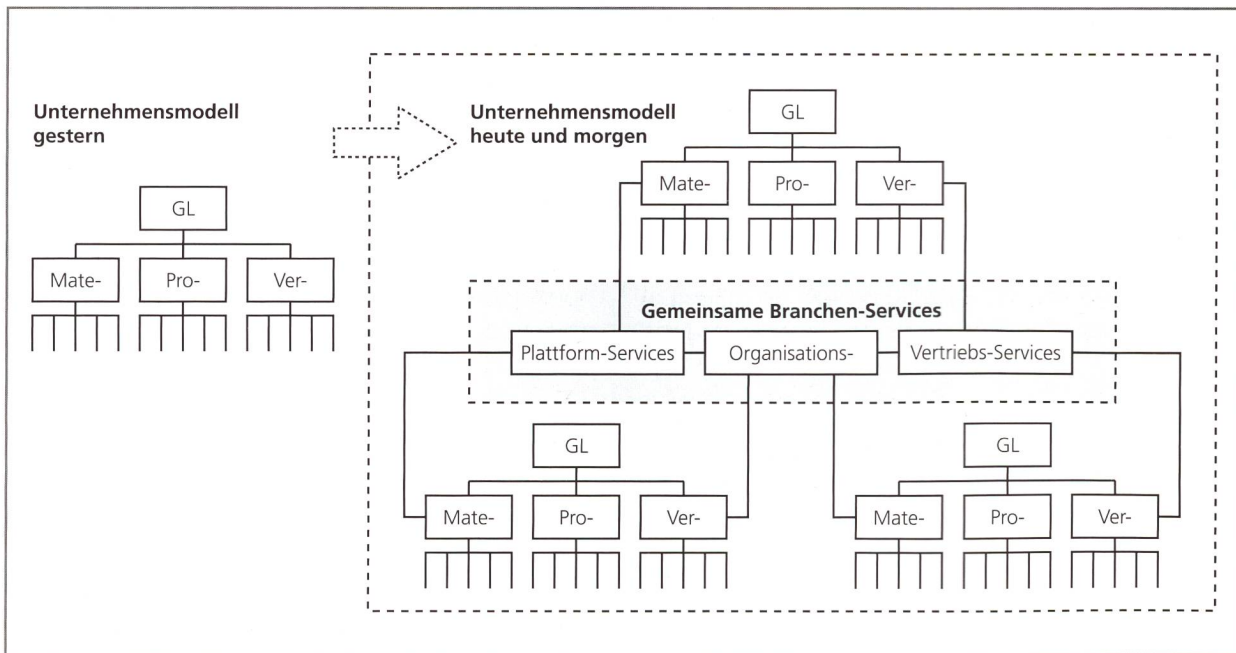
Unternehmensmodell gestern

GL

Mate-

Pro-

Ver-

Unternehmensmodell heute und morgen

GL

Mate-

Pro-

Ver-

Gemeinsame Branchen-Services

Plattform-Services

Organisations-

Vertriebs-Services

GL

Mate-

Pro-

Ver-

GL

Mate-

Pro-

Ver-